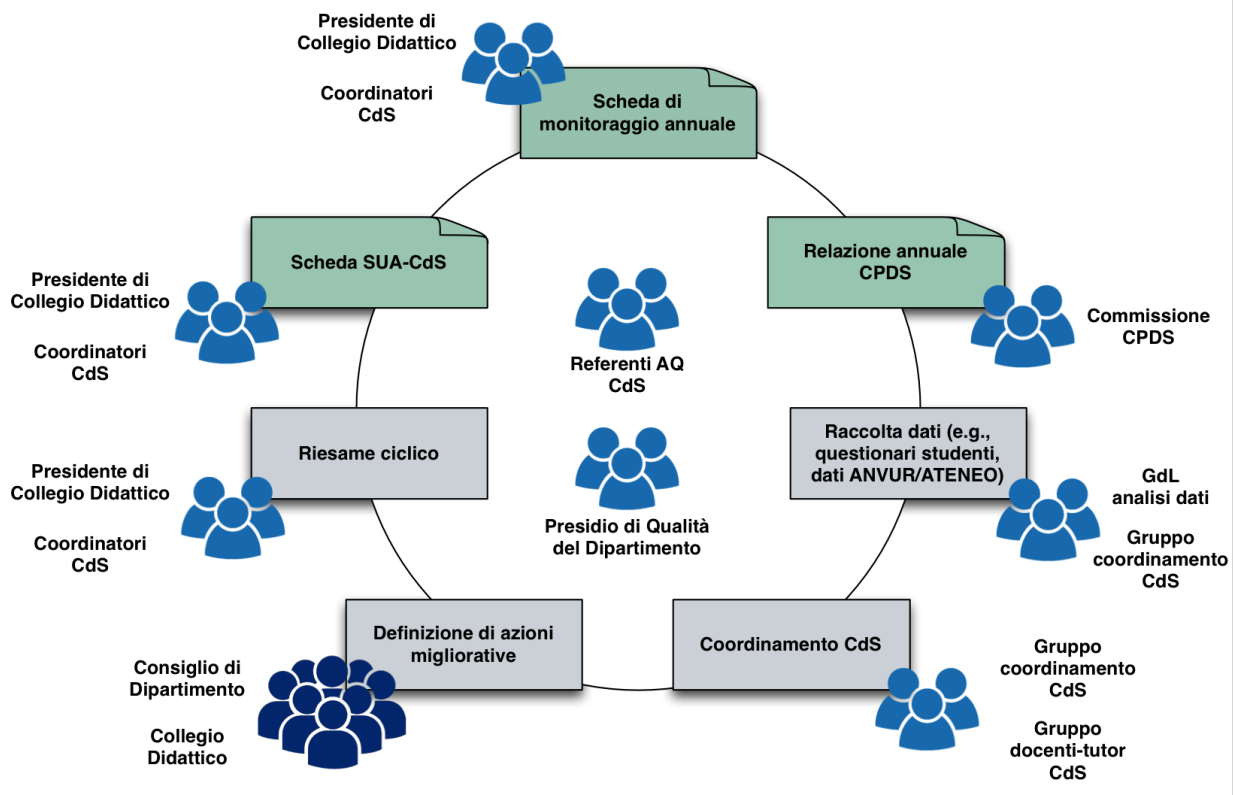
Presidente di Collegio Didattico

Coordinatori CdS

Scheda di monitoraggio annuale

Scheda SUA-CdS

Relazione annuale CPDS

Presidente di Collegio Didattico

Coordinatori CdS

Referenti AQ CdS

Commissione CPDS

Riesame ciclico

Raccolta dati (e.g., questionari studenti, dati ANVUR/ATENEO)

Presidente di Collegio Didattico

Coordinatori CdS

Presidio di Qualità del Dipartimento

GdL analisi dati

Gruppo coordinamento CdS

Definizione di azioni migliorative

Coordinamento CdS

Consiglio di Dipartimento

Collegio Didattico

Gruppo coordinamento CdS

Gruppo docenti-tutor CdS